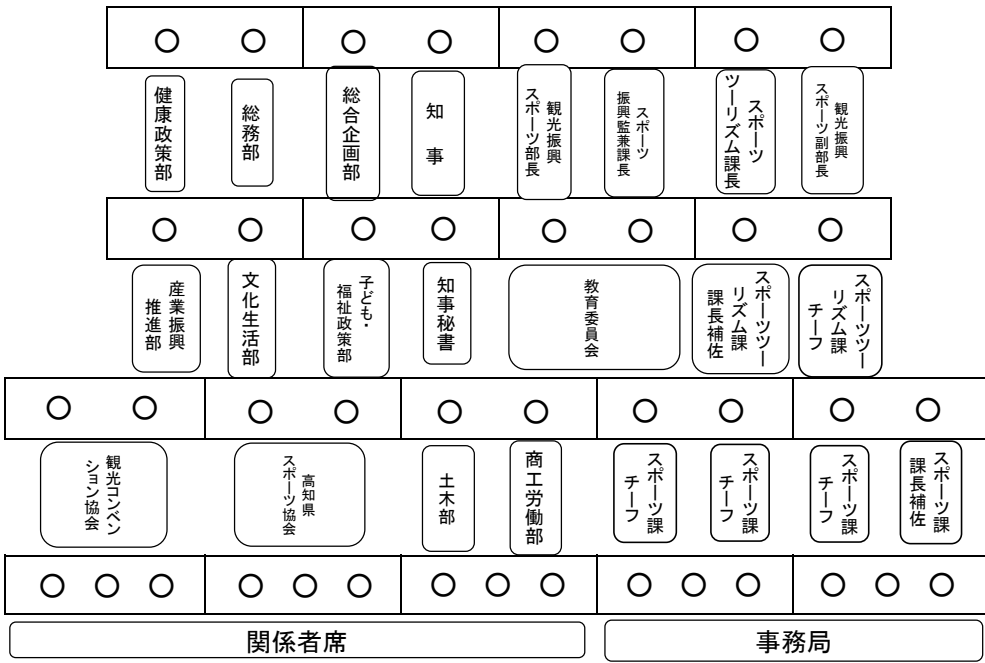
健康政策部
総務部
総合企画部
知事
観光振興スポーツ部長
スポーツ振興監兼課長
スポーツツーリズム課長
観光振興スポーツ副部長

産業振興推進部
文化生活部
子ども・福祉政策部
知事秘書
教育委員会
スポーツツーリズム課課長補佐
スポーツツーリズム課チーフ

観光コンベンション協会
高知県スポーツ協会
土木部
商工労働部
スポーツ課チーフ
スポーツ課チーフ
スポーツ課チーフ
スポーツ課課長補佐

関係者席
事務局